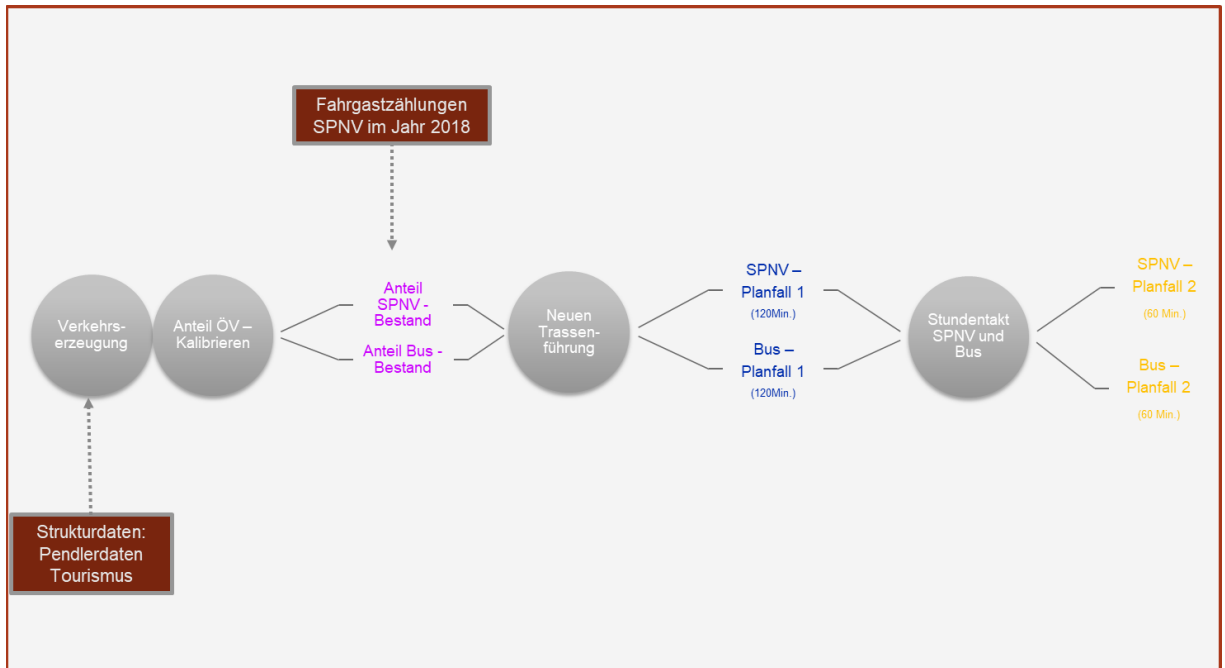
Fahrgastzählungen SPNV im Jahr 2018

Verkehrserzeugung

Anteil ÖV – Kalibrieren

Anteil SPNV - Bestand

Anteil Bus - Bestand

Neuen Trassenführung

SPNV – Planfall 1
(120Min.)

Bus – Planfall 1
(120Min.)

Stundentakt SPNV und Bus

SPNV – Planfall 2
(60 Min.)

Bus – Planfall 2
(60 Min.)

Strukturdaten: Pendlerdaten Tourismus